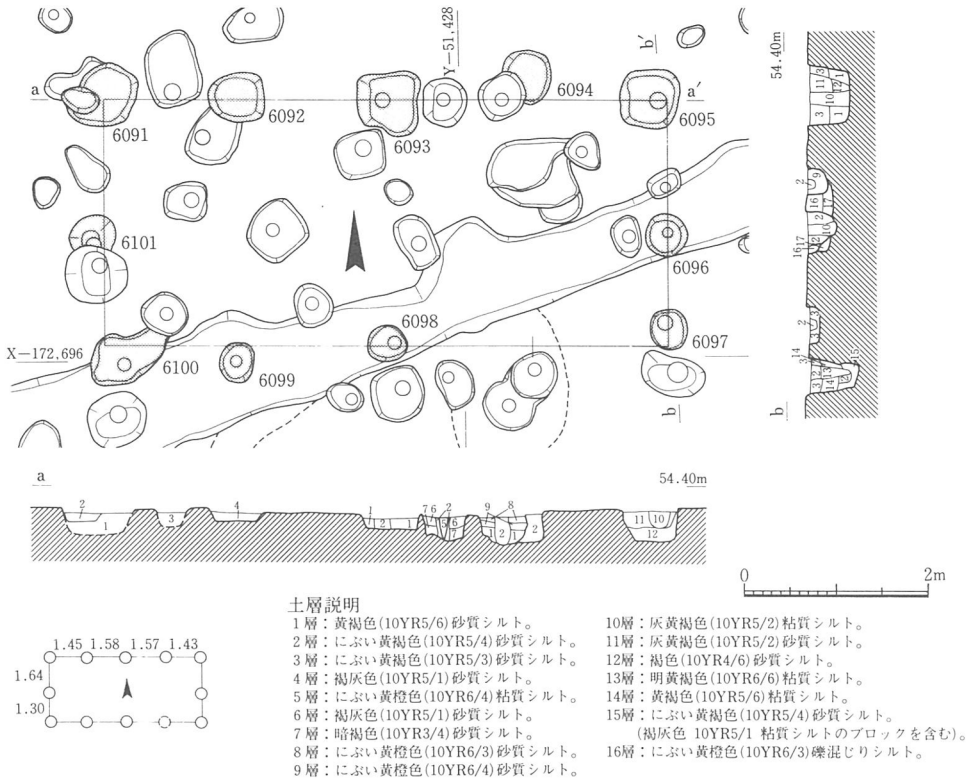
a
Y−51,428
b′
a′
6091
6092
6093
6094
6095
6101
6096
6098
6097
X−172,696
6100
6099
b
54.40m
11 3
12 1
3 10
2
16 9
16 2
12 10
16 17
2
14
3
3 2
14 13
b

a
54.40m
2
1
3
4
1
2 1
7 6 2
3 6
7
9 8
1 2 1 2
11 10
12

0
2m

土層説明
1層：黄褐色(10YR5/6)砂質シルト。
2層：にぶい黄褐色(10YR5/4)砂質シルト。
3層：にぶい黄褐色(10YR5/3)砂質シルト。
4層：褐灰色(10YR5/1)砂質シルト。
5層：にぶい黄橙色(10YR6/4)粘質シルト。
6層：褐灰色(10YR5/1)砂質シルト。
7層：暗褐色(10YR3/4)砂質シルト。
8層：にぶい黄橙色(10YR6/3)砂質シルト。
9層：にぶい黄橙色(10YR6/4)砂質シルト。
10層：灰黄褐色(10YR5/2)粘質シルト。
11層：灰黄褐色(10YR5/2)砂質シルト。
12層：褐色(10YR4/6)砂質シルト。
13層：明黄褐色(10YR6/6)粘質シルト。
14層：黄褐色(10YR5/6)粘質シルト。
15層：にぶい黄褐色(10YR5/4)砂質シルト。
(褐灰色 10YR5/1 粘質シルトのブロックを含む)。
16層：にぶい黄橙色(10YR6/3)礫混じりシルト。

1.45 1.58 1.57 1.43
1.64
1.30